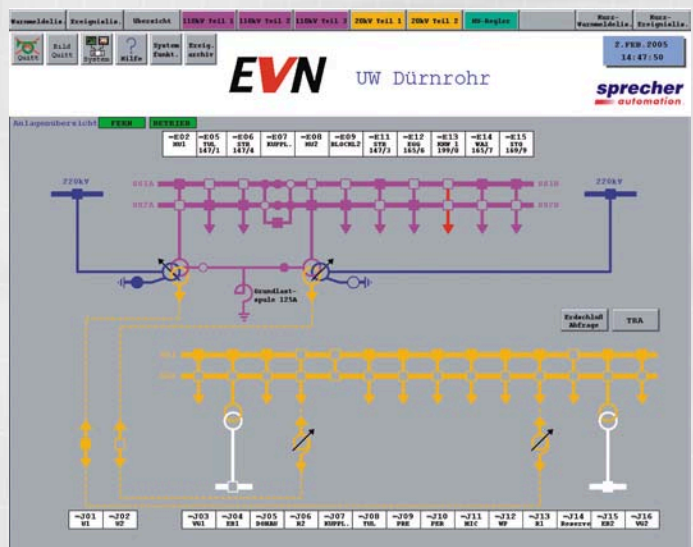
Warnmeldelis. Ereignislis. Übersicht 110kV Teil 1 110kV Teil 2 110kV Teil 3 20kV Teil 1 20kV Teil 2 NS-Regler Kurz-Warnmeldelis. Kurz-Ereignislis.

Quitt Bild Quitt System Hilfe System funkt. Ereig. archiv

2.FEB.2005 14:47:50

EVN UW Dürnrohr

sprecher automation

Anlagenübersicht FERN BETRIEB

| =E02 NU1 | =E05 TUL 147/1 | =E06 STR 147/4 | =E07 KUPPL. | =E08 NU2 | =E09 BLOCKL2 | =E11 STR 147/3 | =E12 KOG 165/6 | =E13 KRW 1 199/0 | =E14 WAI 165/7 | =E15 STO 169/9 |
|---|---|---|---|---|---|---|---|---|---|---|

220kV 220kV

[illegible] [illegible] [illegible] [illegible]

Grundlast-spule 125A

Erdschluß Abfrage TRA

| =J01 N1 | =J02 N2 | =J03 VG1 | =J04 EB1 | =J05 DONAU | =J06 N2 | =J07 KUPPL. | =J08 TUL | =J09 PRE | =J10 PER | =J11 MIC | =J12 WF | =J13 N1 | =J14 Reserve | =J15 EB2 | =J16 VG2 |
|---|---|---|---|---|---|---|---|---|---|---|---|---|---|---|---|